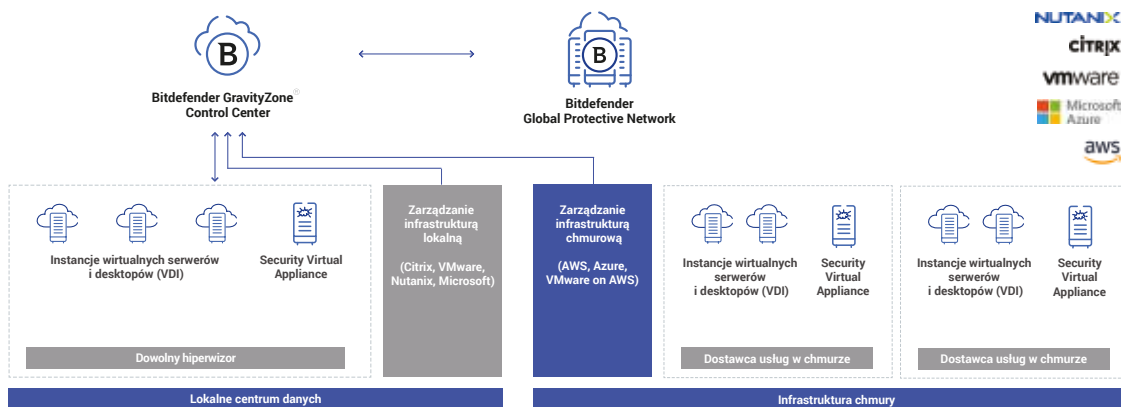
NUTANIX
CITRIX
vmware
Microsoft Azure
aws

Bitdefender GravityZone®
Control Center

Bitdefender
Global Protective Network

Instancje wirtualnych serwerów i desktopów (VDI)

Security Virtual Appliance

Dowolny hiperwizor

Zarządzanie infrastrukturą lokalną

(Citrix, VMware, Nutanix, Microsoft)

Zarządzanie infrastrukturą chmurową

(AWS, Azure, VMware on AWS)

Instancje wirtualnych serwerów i desktopów (VDI)

Security Virtual Appliance

Dostawca usług w chmurze

Instancje wirtualnych serwerów i desktopów (VDI)

Security Virtual Appliance

Dostawca usług w chmurze

Lokalne centrum danych

Infrastruktura chmury